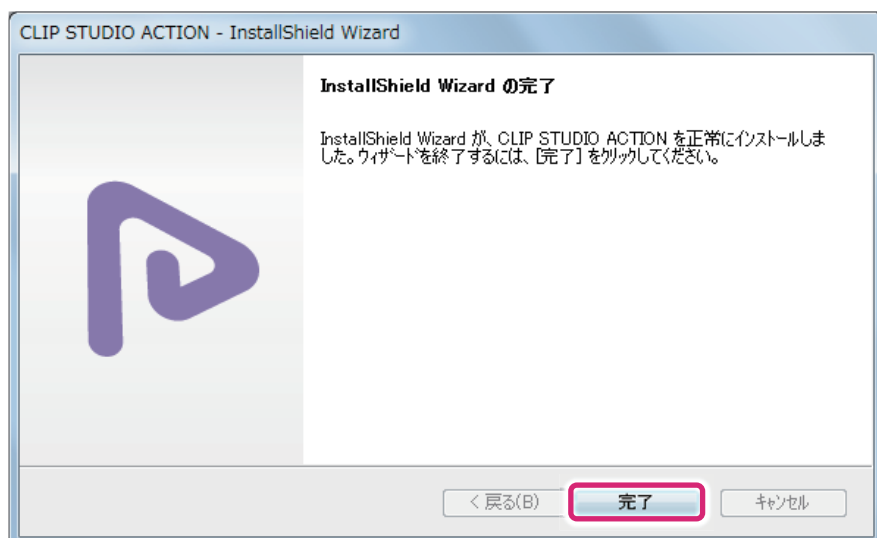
CLIP STUDIO ACTION - InstallShield Wizard

InstallShield Wizard の完了

InstallShield Wizard が、CLIP STUDIO ACTION を正常にインストールしました。ウィザードを終了するには、[完了] をクリックしてください。

< 戻る(B)
完了
キャンセル